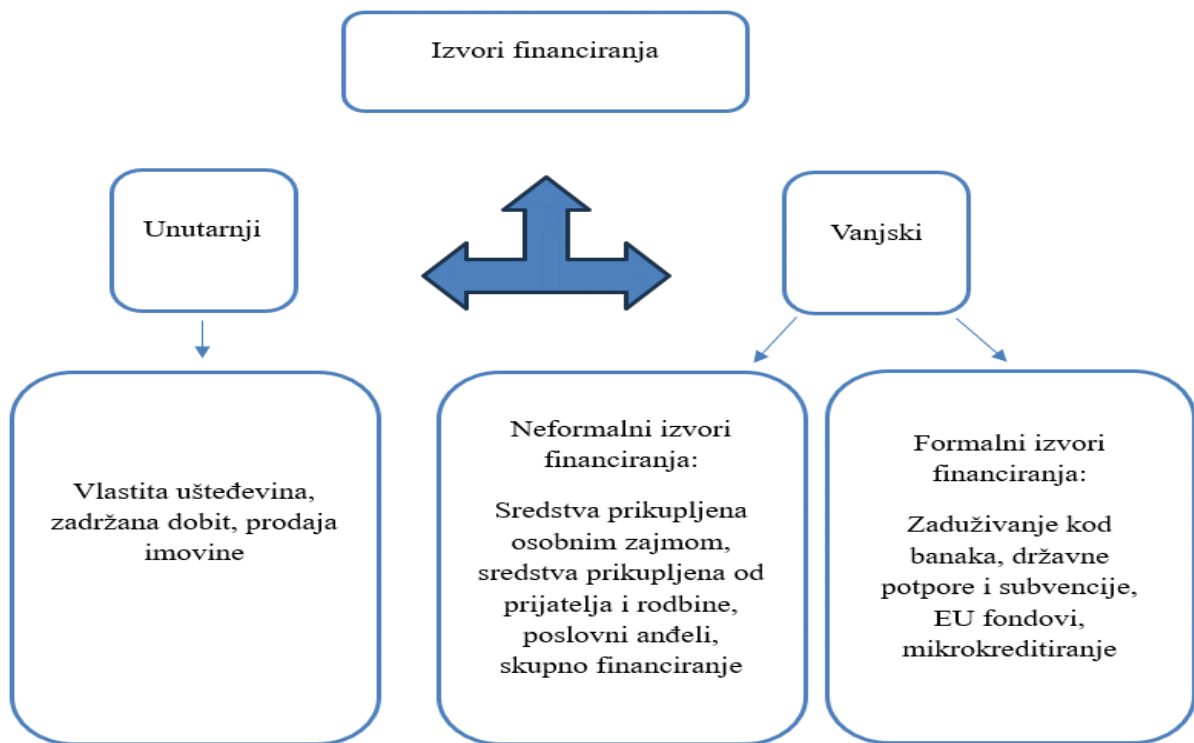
Izvori financiranja

Unutarnji

Vanjski

Vlastita ušteđevina, zadržana dobit, prodaja imovine

Neformalni izvori financiranja:

Sredstva prikupljena osobnim zajmom, sredstva prikupljena od prijatelja i rodbine, poslovni anđeli, skupno financiranje

Formalni izvori financiranja:

Zaduživanje kod banaka, državne potpore i subvencije, EU fondovi, mikrokreditiranje